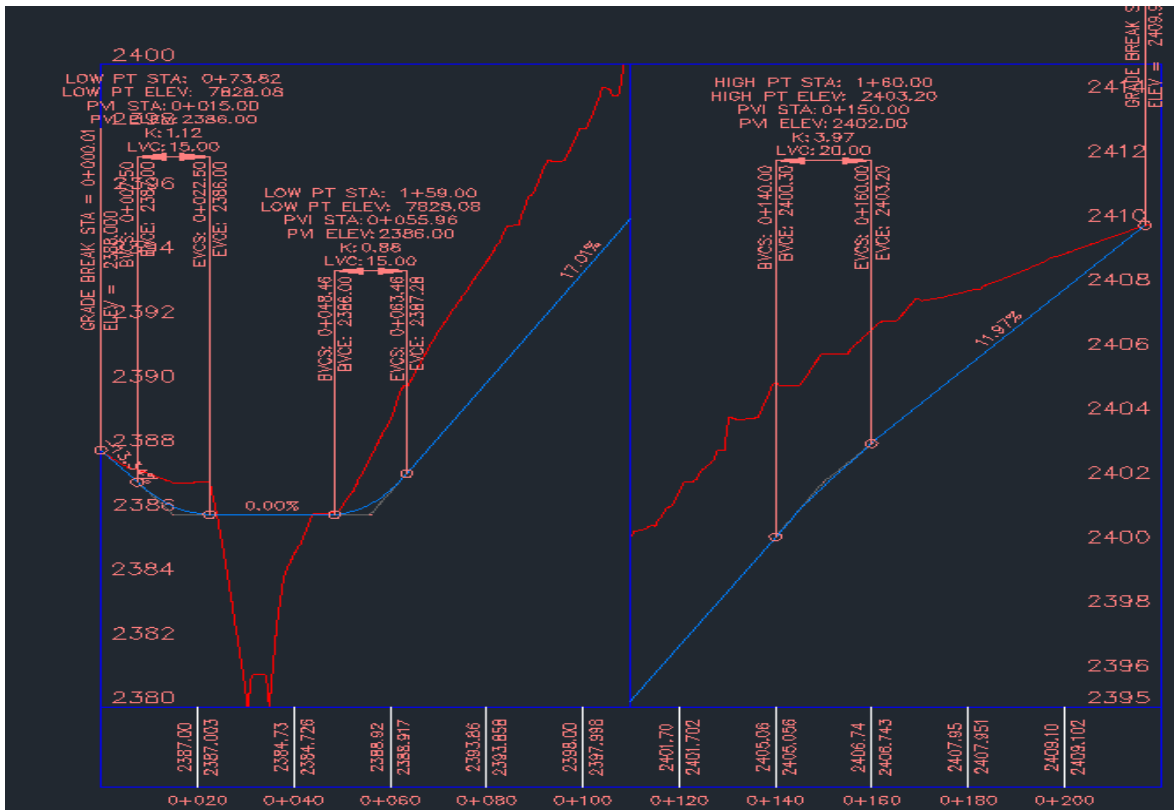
2400

LOW PT STA: 0+73.82
LOW PT ELEV: 7828.08
PVI STA: 0+015.00
PVI ELEV: 2386.00
K: 1.12
LVC: 15.00

GRADE BREAK STA = 0+000.01
ELEV = 2388.000

BVCS: 0+007.50
BVCE: 2387.00

EVCS: 0+022.50
EVCE: 2386.00

2396
2394
2392
2390
2388
2386
2384
2382
2380

LOW PT STA: 1+59.00
LOW PT ELEV: 7828.08
PVI STA: 0+055.96
PVI ELEV: 2386.00
K: 0.88
LVC: 15.00

BVCS: 0+048.46
BVCE: 2386.00

EVCS: 0+063.46
EVCE: 2387.28

0.00%

17.01%

HIGH PT STA: 1+60.00
HIGH PT ELEV: 2403.20
PVI STA: 0+150.00
PVI ELEV: 2402.00
K: 3.97
LVC: 20.00

BVCS: 0+140.00
BVCE: 2400.30

EVCS: 0+160.00
EVCE: 2403.20

11.97%

GRADE BREAK S
ELEV = 2409.9

2414
2412
2410
2408
2406
2404
2402
2400
2398
2396
2395

2387.00
2387.003
2384.73
2384.726
2388.92
2388.917
2393.86
2393.858
2398.00
2397.998
2401.70
2401.702
2405.06
2405.056
2406.74
2406.743
2407.95
2407.951
2409.10
2409.102

0+020
0+040
0+060
0+080
0+100
0+120
0+140
0+160
0+180
0+200